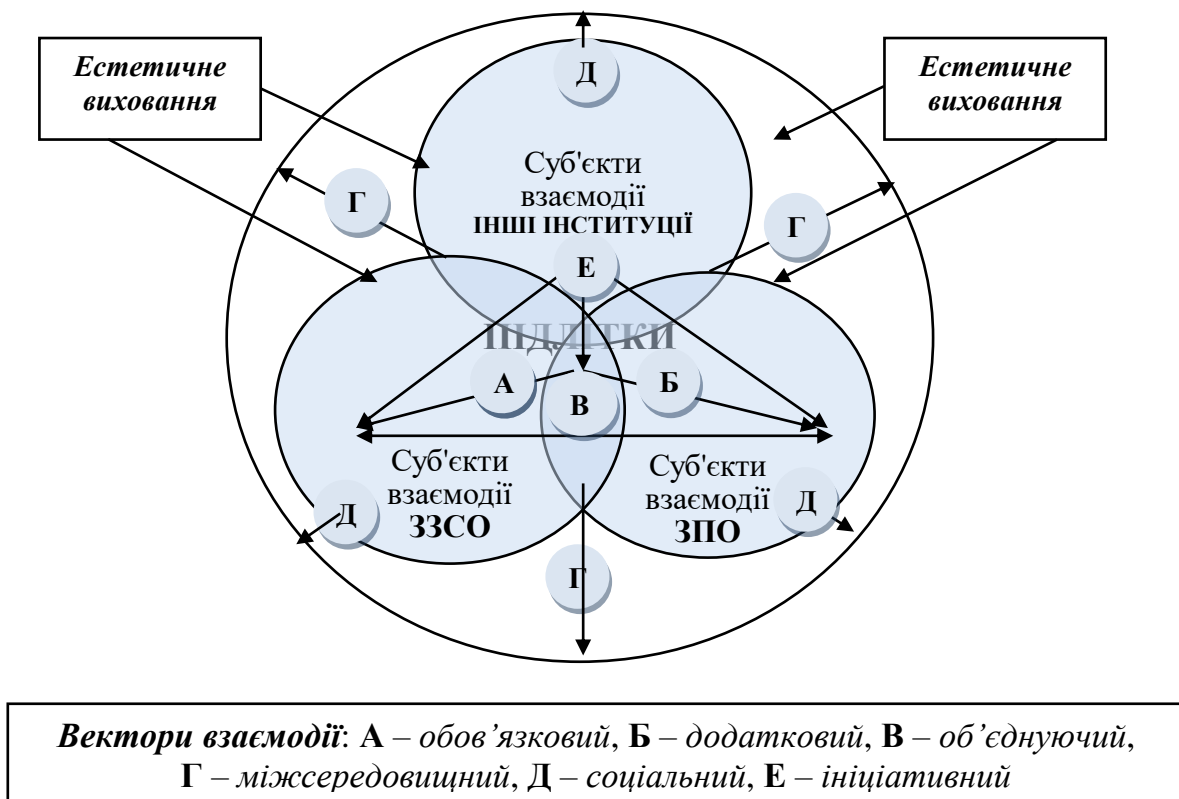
Естетичне виховання

Естетичне виховання

Д

Суб'єкти взаємодії ІНШІ ІНСТИТУЦІЇ

Г

Г

Е

ПІДЛІТКИ

А

Б

В

Суб'єкти взаємодії ЗЗСО

Суб'єкти взаємодії ЗПО

Д

Д

Г

**Вектори взаємодії**: **А** – *обов'язковий*, **Б** – *додатковий*, **В** – *об'єднуючий*, **Г** – *міжсередовищний*, **Д** – *соціальний*, **Е** – *ініціативний*